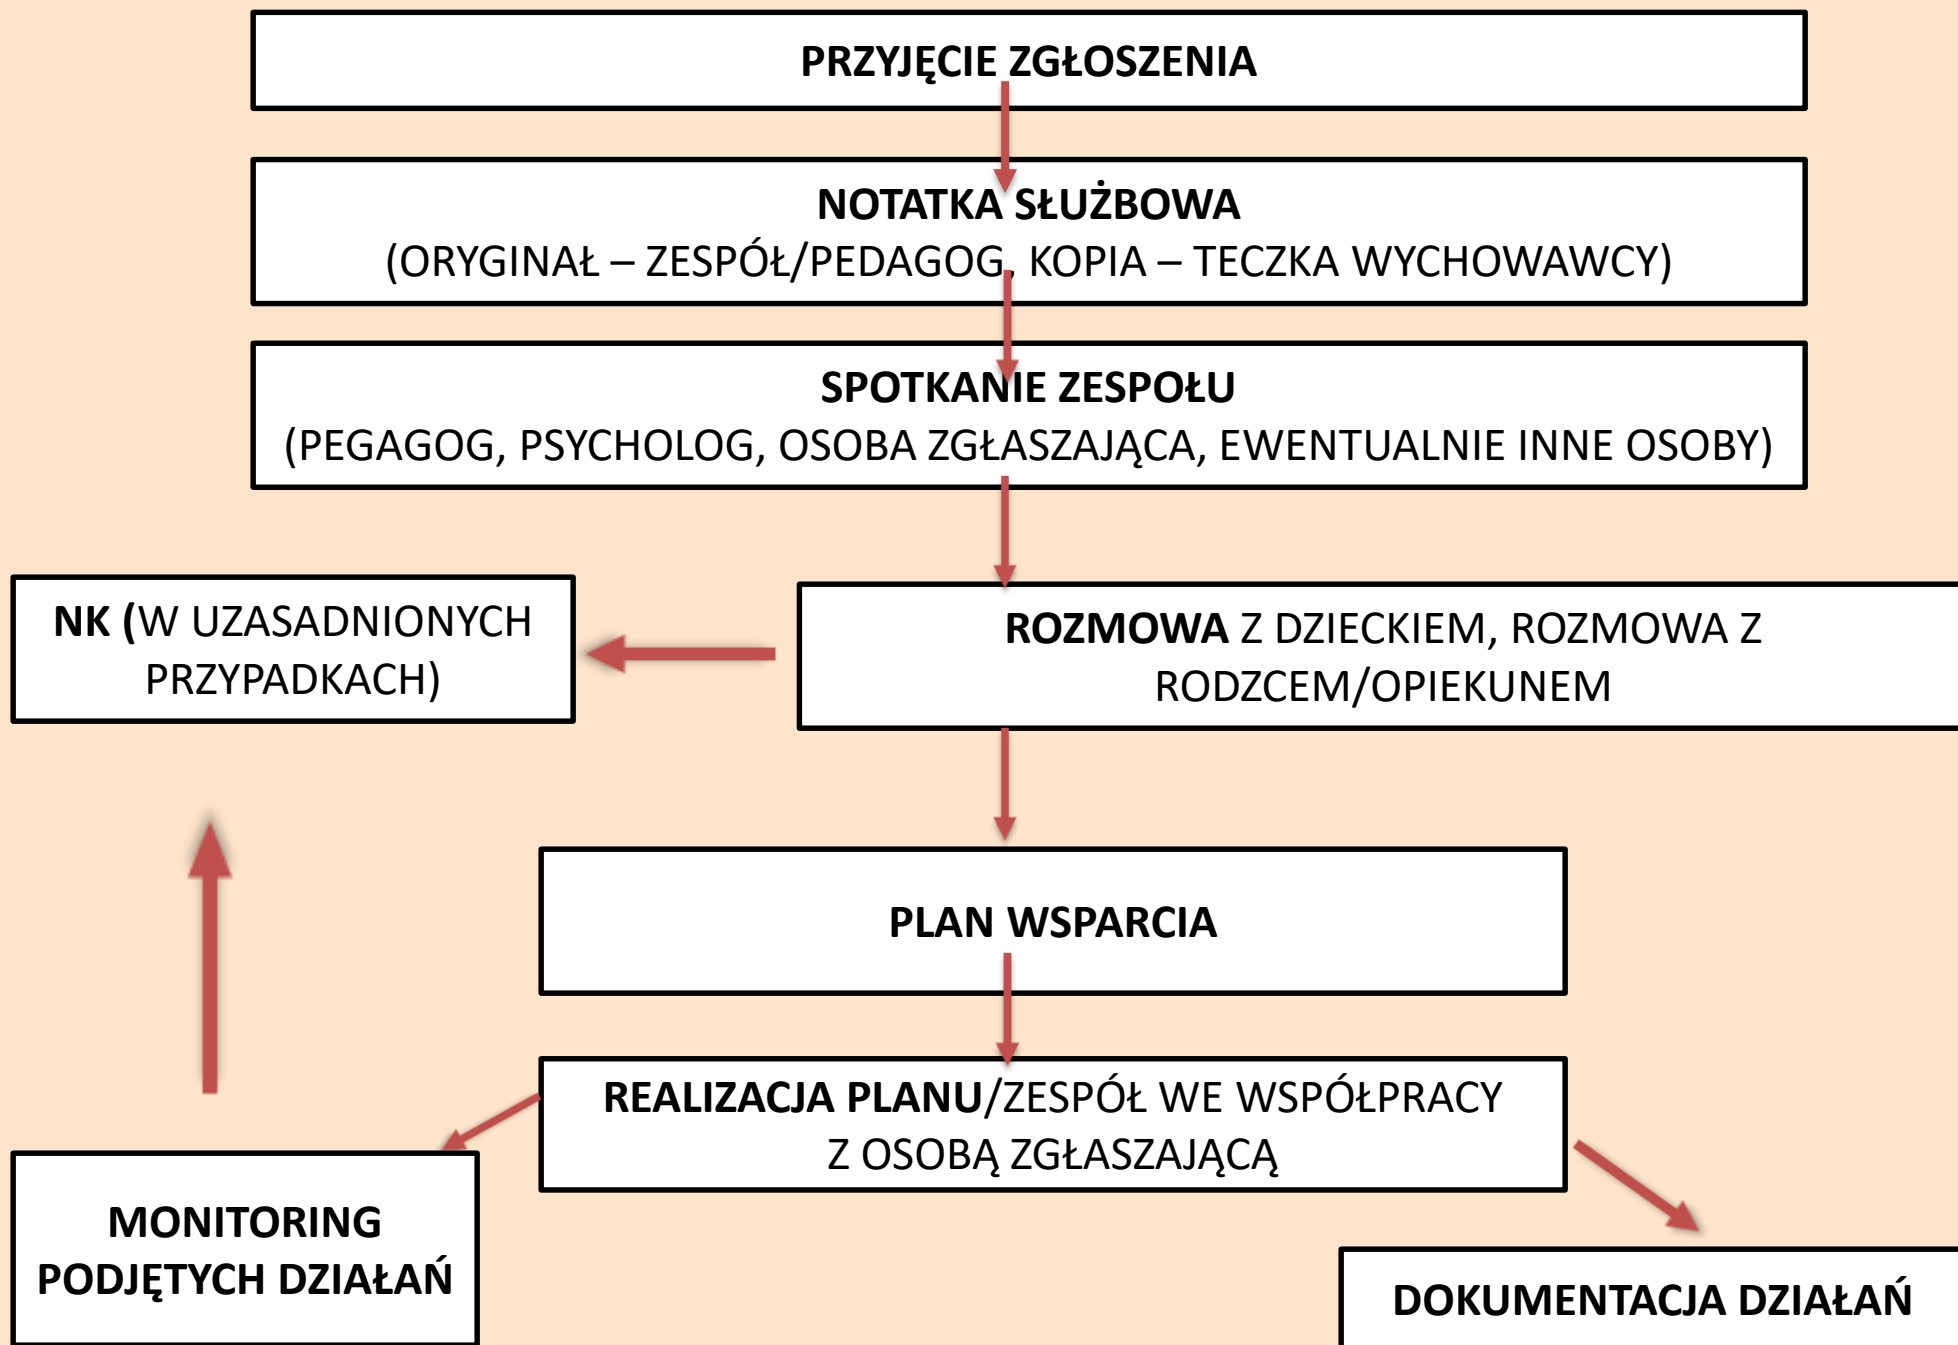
PRZYJĘCIE ZGŁOSZENIA

NOTATKA SŁUŻBOWA
(ORYGINAŁ – ZESPÓŁ/PEDAGOG, KOPIA – TECZKA WYCHOWAWCY)

SPOTKANIE ZESPOŁU
(PEGAGOG, PSYCHOLOG, OSOBA ZGŁASZAJĄCA, EWENTUALNIE INNE OSOBY)

NK (W UZASADNIONYCH PRZYPADKACH)

ROZMOWA Z DZIECKIEM, ROZMOWA Z RODZCEM/OPIEKUNEM

PLAN WSPARCIA

REALIZACJA PLANU/ZESPÓŁ WE WSPÓŁPRACY Z OSOBĄ ZGŁASZAJĄCĄ

MONITORING PODJĘTYCH DZIAŁAŃ

DOKUMENTACJA DZIAŁAŃ